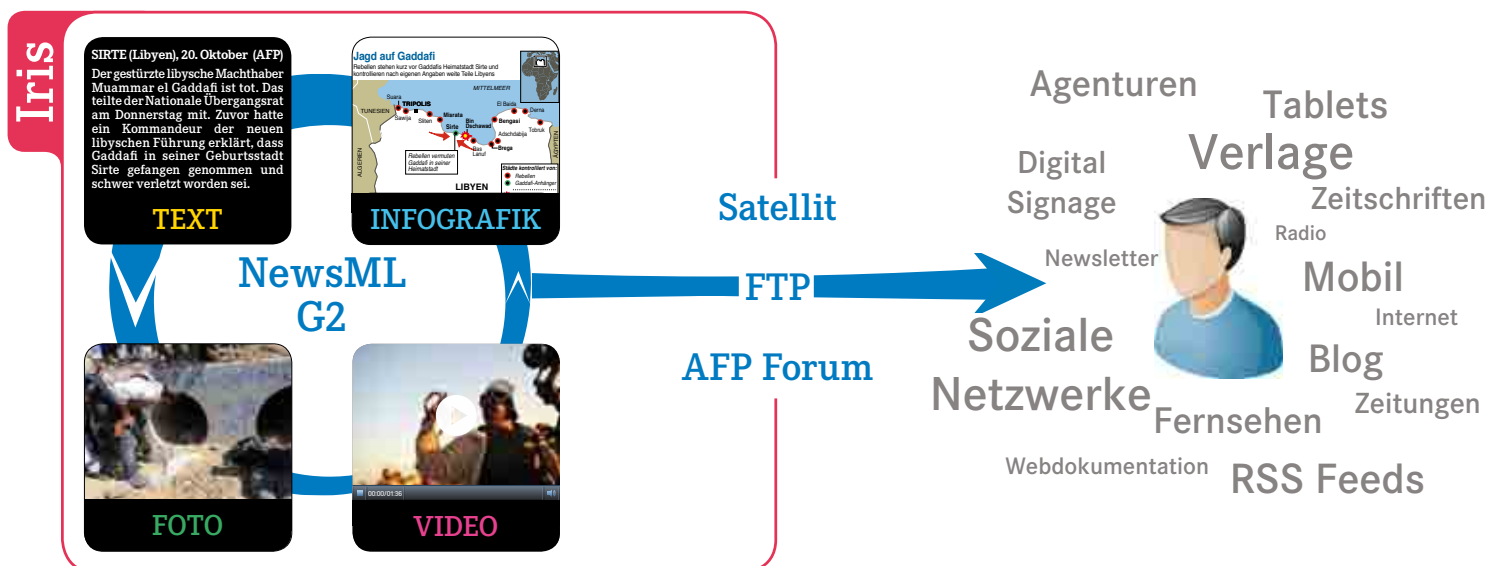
Iris

SIRTE (Libyen), 20. Oktober (AFP)

Der gestürzte libysche Machthaber Muammar el Gaddafi ist tot. Das teilte der Nationale Übergangsrat am Donnerstag mit. Zuvor hatte ein Kommandeur der neuen libyschen Führung erklärt, dass Gaddafi in seiner Geburtsstadt Sirte gefangen genommen und schwer verletzt worden sei.

TEXT

Jagd auf Gaddafi

Rebellen stehen kurz vor Gaddafis Heimatstadt Sirte und kontrollieren nach eigenen Angaben weite Teile Libyens

MITTELMEER

TUNESIEN

Suara

TRIPOLIS

Sawija

Misrata

Sliten

El Baida

Derna

Bengasi

Tobruk

Sirte

Bin Dschawad

Adschdabija

Ras Lanuf

Brega

ÄGYPTEN

ALGERIEN

Rebellen vermuten Gaddafi in seiner Heimatstadt

Städte kontrolliert von:

Rebellen

Gaddafi-Anhänger

LIBYEN

INFOGRAFIK

NewsML G2

FOTO

00:00/01:36

VIDEO

Satellit

FTP

AFP Forum

Agenturen

Tablets

Verlage

Digital Signage

Zeitschriften

Radio

Newsletter

Mobil

Internet

Soziale Netzwerke

Blog

Zeitungen

Fernsehen

Webdokumentation

RSS Feeds